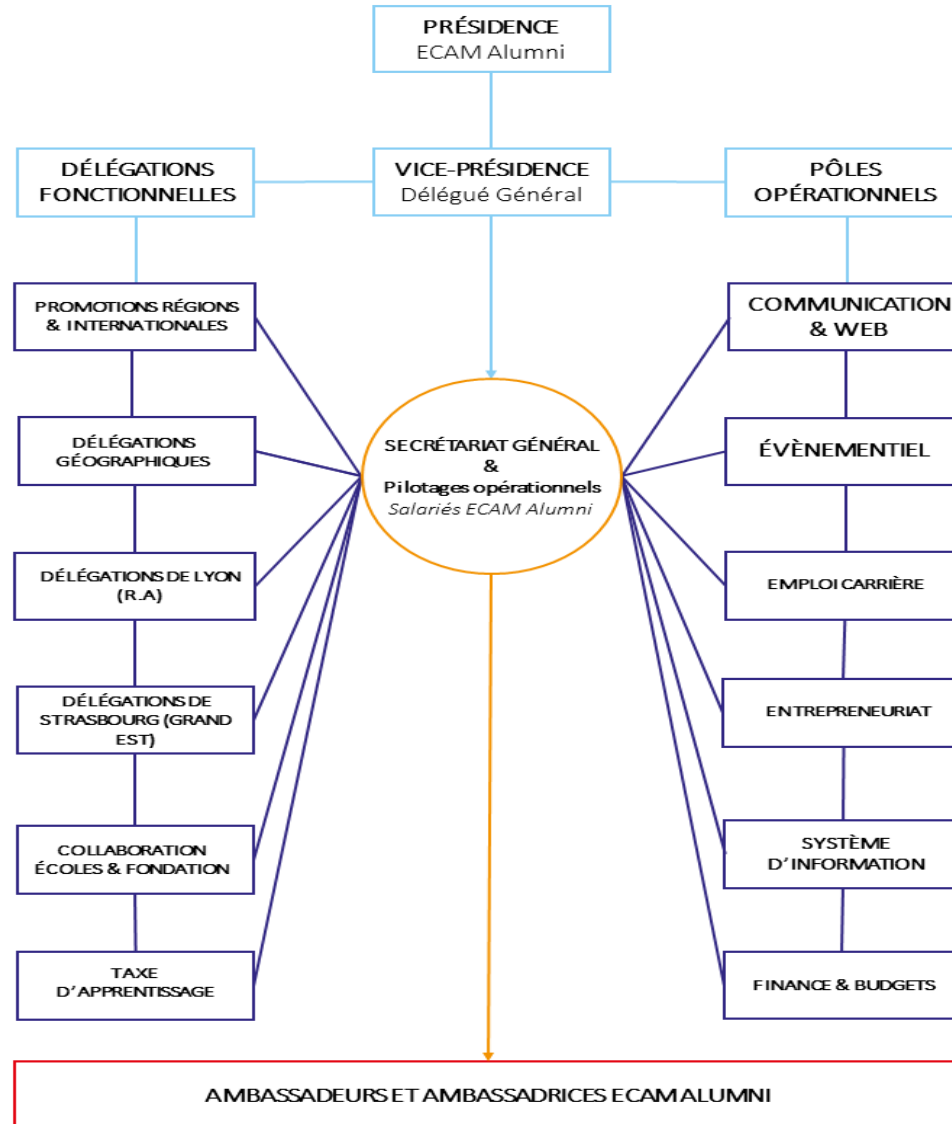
PRÉSIDENCE
ECAM Alumni

DÉLÉGATIONS FONCTIONNELLES

VICE-PRÉSIDENCE
Délégué Général

PÔLES OPÉRATIONNELS

PROMOTIONS RÉGIONS & INTERNATIONALES

DÉLÉGATIONS GÉOGRAPHIQUES

DÉLÉGATIONS DE LYON (R.A)

DÉLÉGATIONS DE STRASBOURG (GRAND EST)

COLLABORATION ÉCOLES & FONDATION

TAXE D'APPRENTISSAGE

SECRÉTARIAT GÉNÉRAL
&
Pilotages opérationnels
Salariés ECAM Alumni

COMMUNICATION & WEB

ÉVÈNEMENTIEL

EMPLOI CARRIÈRE

ENTREPRENEURIAT

SYSTÈME D'INFORMATION

FINANCE & BUDGETS

AMBASSADEURS ET AMBASSADRICES ECAM ALUMNI